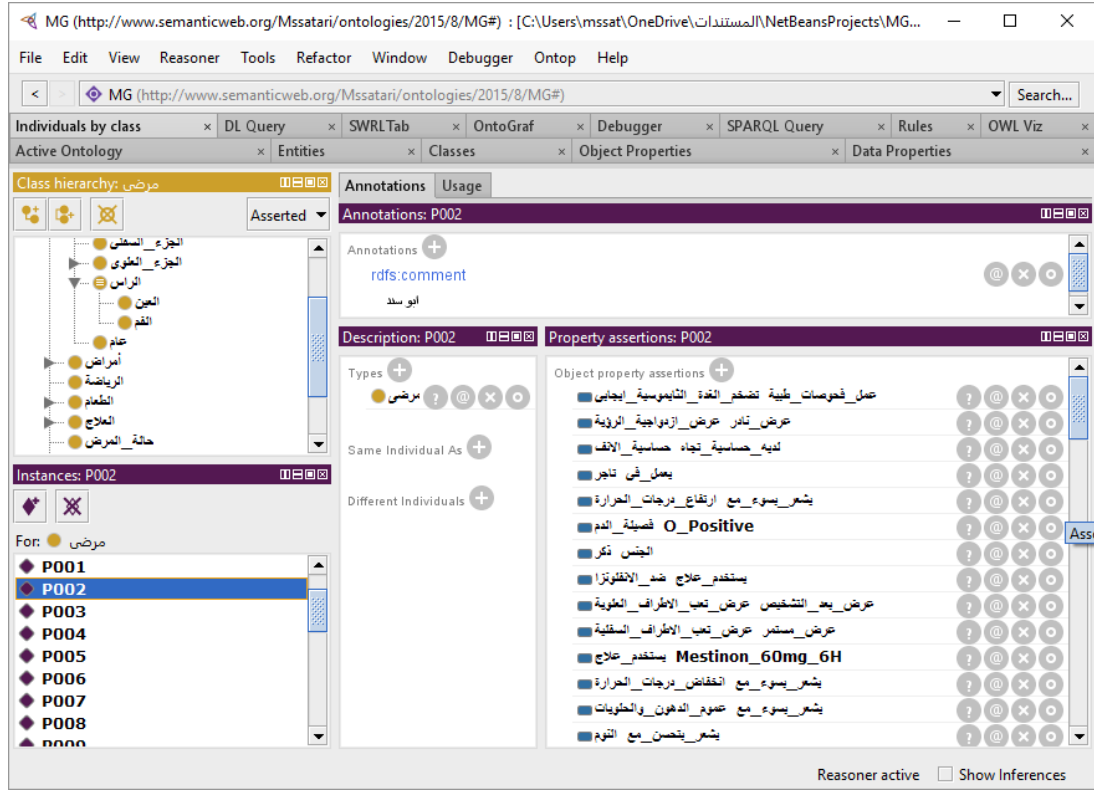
MG (http://www.semanticweb.org/Mssatari/ontologies/2015/8/MG#) : [C:\Users\mssat\OneDrive\المستندات\NetBeansProjects\MG...

File Edit View Reasoner Tools Refactor Window Debugger Ontop Help

MG (http://www.semanticweb.org/Mssatari/ontologies/2015/8/MG#)

Search...

Individuals by class | DL Query | SWRLTab | OntoGraf | Debugger | SPARQL Query | Rules | OWL Viz

Active Ontology | Entities | Classes | Object Properties | Data Properties

Class hierarchy: مرضى

Asserted

الجزء_السفلى
الجزء_العلوى
الراس
العين
الفم
عام
أمراض
الرياضة
الطعام
العلاج
حالة_المرض

Instances: P002

For: مرضى

P001
P002
P003
P004
P005
P006
P007
P008
P009

Annotations | Usage

Annotations: P002

Annotations

rdfs:comment

ابو سند

Description: P002

Types

مرضى

Same Individual As

Different Individuals

Property assertions: P002

Object property assertions

عمل_فحوصات_طبية تضخم_الغدة_الثايموسية_ايجابى
عرض_نادر عرض_ازدواجية_الرؤية
لديه_حساسية_تجاه حساسية_الانف
يعمل_فى تاجر
يشعر_بسوء_مع ارتفاع_درجات_الحرارة
فصيلة_الدم O_Positive
الجنس ذكر
يستخدم_علاج ضد_الانفلونزا
عرض_بعد_التشخيص عرض_تعب_الاطراف_العلوية
عرض_مستمر عرض_تعب_الاطراف_السفلية
يستخدم_علاج Mestinon_60mg_6H
يشعر_بسوء_مع انخفاض_درجات_الحرارة
يشعر_بسوء_مع عموم_الدهون_والحلويات
يشعر_يتحسن_مع النوم

Ass

Reasoner active Show Inferences